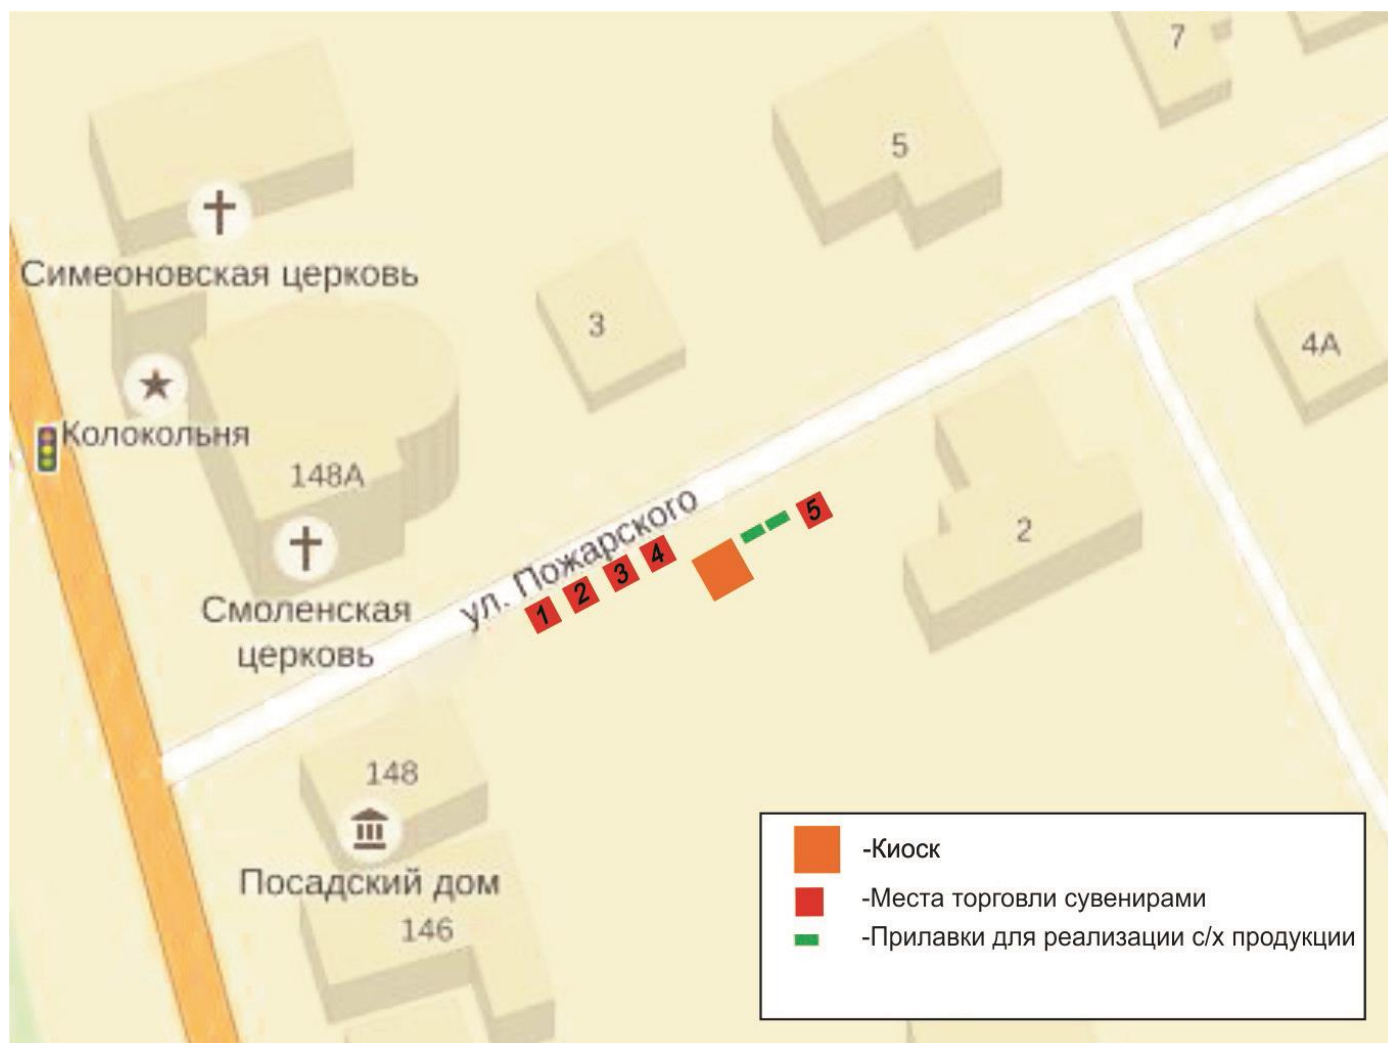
7

5

Симеоновская церковь

3

4А

Колокольня

148А

ул. Пожарского

5

4

3

2

1

2

Смоленская церковь

148

Посадский дом

146

-Киоск

-Места торговли сувенирами

-Прилавки для реализации с/х продукции